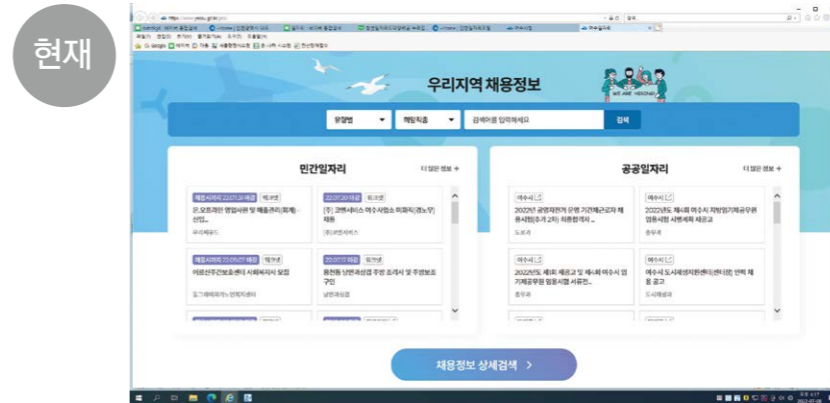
현재

우리지역 채용정보

WE ARE HIRING!

읍면동 | 채용직종 | 검색어를 입력하세요 | 검색

민간일자리

더 많은 정보 +

채용시까지 22.07.31 마감 | 제1장

㈜오토파인 영업사원 및 해플관리(회계) - 신입...

(주)오토파인

22.07.20 마감 | 최1장

(주) 고앤서비스 여수사업소 미화직(청소부) 채용

(주)고앤서비스

채용시까지 22.09.07 마감 | 제1장

여성인권보호센터 사회복지사 모집

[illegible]

22.07.15 마감 | 최1장

용천동 남면과성업 주방 조리사 및 주방보조 구인

남면과성업

공공일자리

더 많은 정보 +

여수시

2022년 공영자전거 운영 기간제근로자 채용시험(추가 2차) 최종합격자 ...

도로과

여수시

2022년도 제4회 여수시 지방임기제공무원 임용시험 시행계획 재공고

총무과

여수시

2022년도 제8회 재공고 및 제4회 여수시 임기제공무원 임용시험 서류전...

총무과

여수시

여수시 도시재생지원센터(센터장) 인력 채용 공고

도시재생과

채용정보 상세검색 >